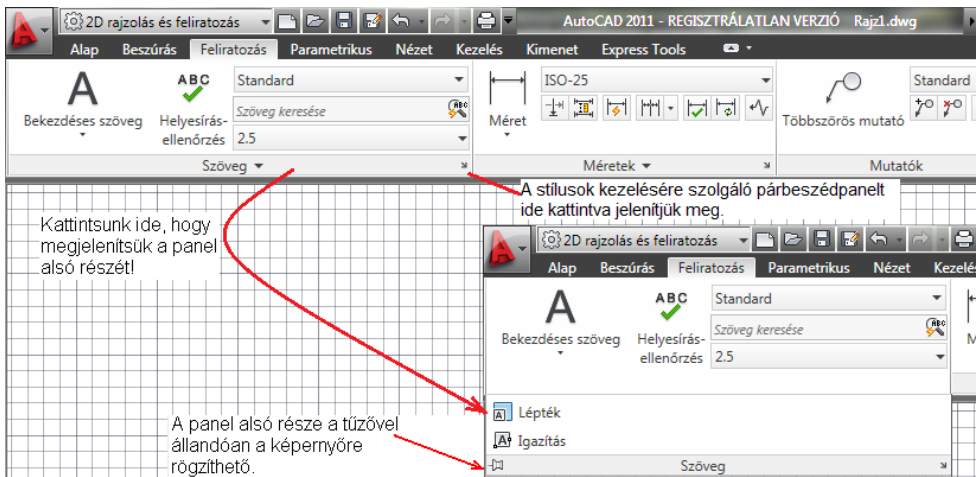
2D rajzolás és feliratozás

AutoCAD 2011 - REGISZTRÁLATLAN VERZIÓ Rajz1.dwg

Alap Beszúrás Feliratozás Parametrikus Nézet Kezelés Kimenet Express Tools

A
Bekezdéses szöveg

ABC
Helyesírás-ellenőrzés

Standard
Szöveg keresése
2.5

Szöveg

Méret

ISO-25

Méretek

Többszörös mutató

Standard

Mutatók

A stílusok kezelésére szolgáló párbeszédpanelt ide kattintva jelenítjük meg.

Kattintsunk ide, hogy megjelenítsük a panel alsó részét!

2D rajzolás és feliratozás

Alap Beszúrás Feliratozás Parametrikus Nézet Kezelé

A
Bekezdéses szöveg

ABC
Helyesírás-ellenőrzés

Standard
Szöveg keresése
2.5

M

A panel alsó része a tűzővel állandóan a képernyőre rögzíthető.

Lépték
Igazítás
Szöveg